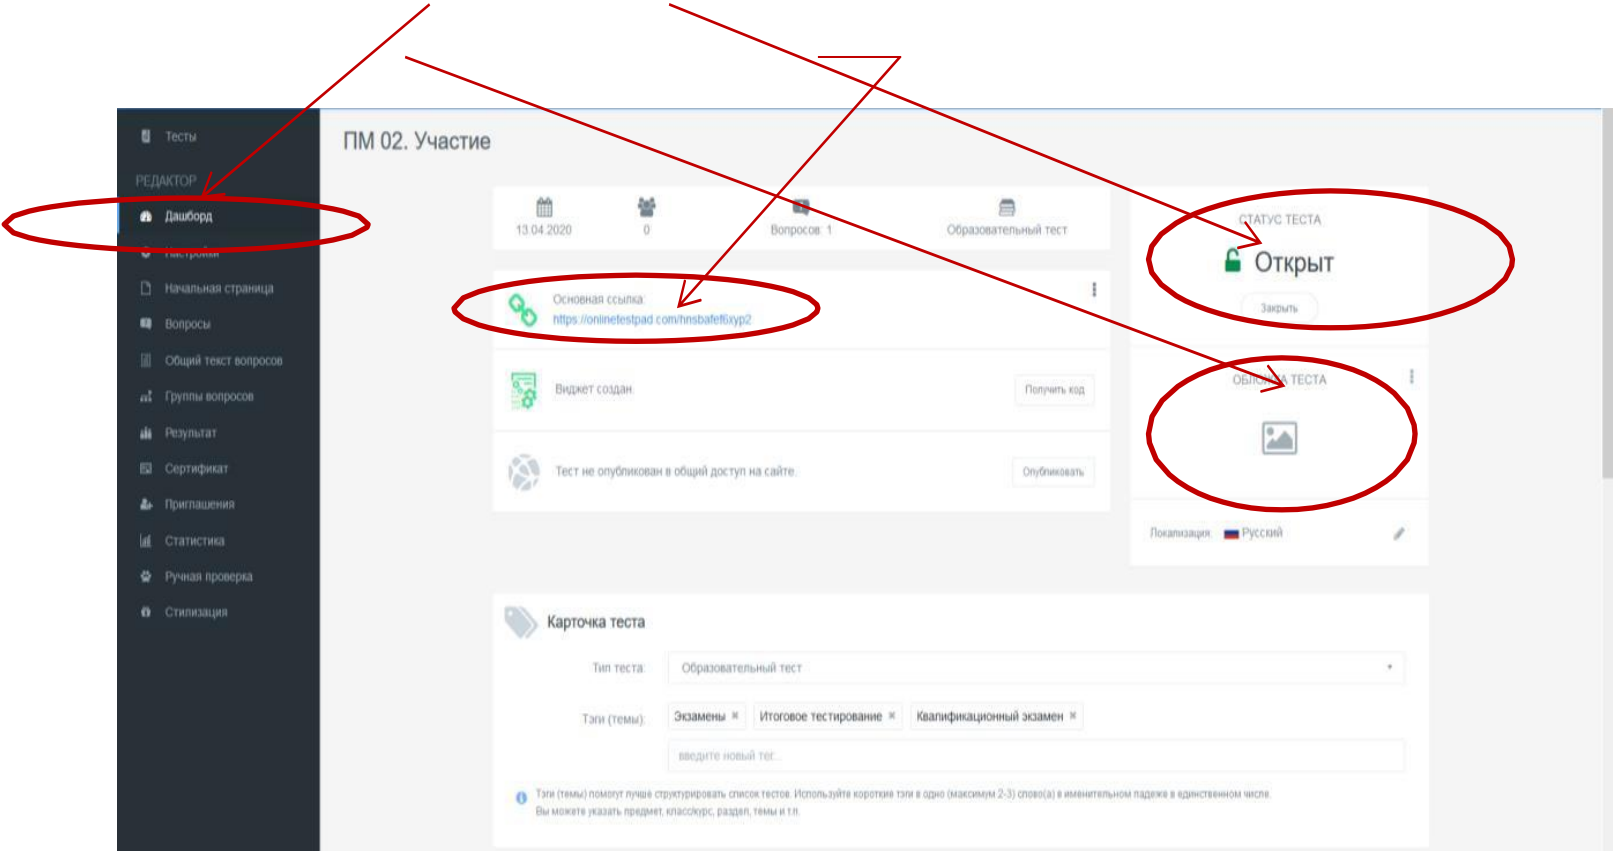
Тесты

РЕДАКТОР

Дашборд

Настройки

Начальная страница

Вопросы

Общий текст вопросов

Группы вопросов

Результат

Сертификат

Приглашения

Статистика

Ручная проверка

Стилизация

ПМ 02. Участие

13.04.2020

0

Вопросов: 1

Образовательный тест

Основная ссылка:
https://onlinetestpad.com/hnsbafeffixyp2

Виджет создан

Получить код

Тест не опубликован в общий доступ на сайте

Опубликовать

СТАТУС ТЕСТА

Открыт

Закрыть

ОБЛОЖКА ТЕСТА

Локализация: Русский

Карточка теста

Тип теста: Образовательный тест

Тэги (темы): Экзамены × Итоговое тестирование × Квалификационный экзамен ×

введите новый тег...

Тэги (темы) помогут лучше структурировать список тестов. Используйте короткие тэги в одно (максимум 2-3) слово(а) в именительном падеже в единственном числе. Вы можете указать предмет, класс/курс, раздел, темы и т.п.